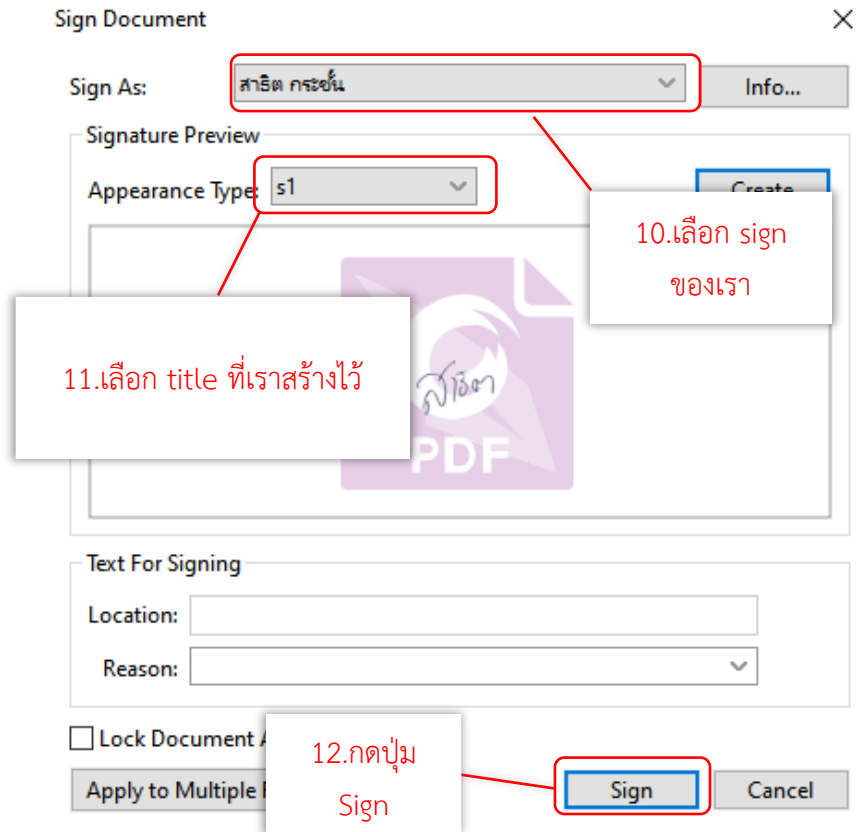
Sign Document

Sign As: สาธิต กระชั้น

Info...

Signature Preview

Appearance Type: s1

Create

10.เลือก sign ของเรา

11.เลือก title ที่เราสร้างไว้

สาธิต

PDF

Text For Signing

Location:

Reason:

Lock Document A

12.กดปุ่ม Sign

Apply to Multiple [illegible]

Sign

Cancel